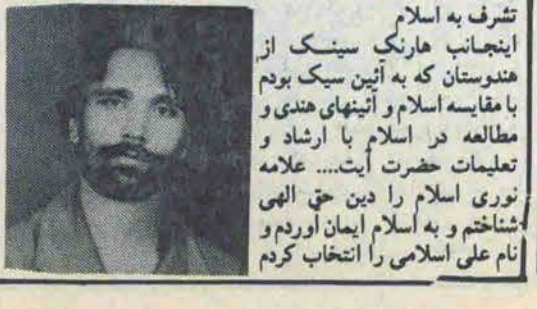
تشرف به اسلام
اینجانب هارنک سینک از هندوستان که به آئین سیک بودم با مقایسه اسلام و آئینهای هندی و مطالعه در اسلام با ارشاد و تعلیمات حضرت آیت... علامه نوری اسلام را دین حق الهی شناختم و به اسلام ایمان آوردم و نام علی اسلامی را انتخاب کردم